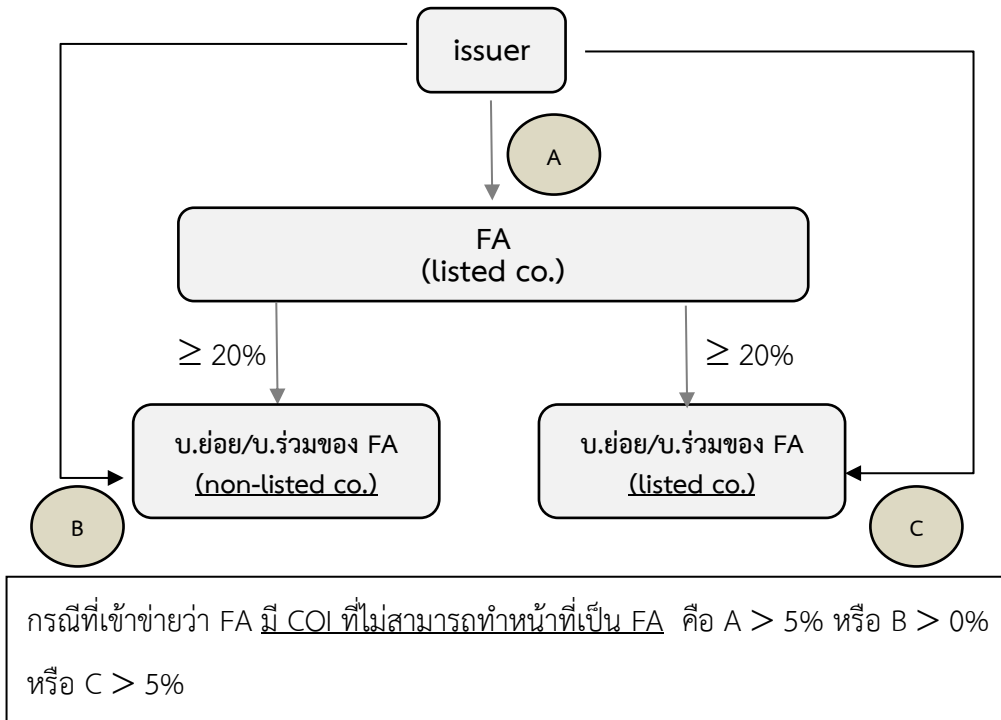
issuer

A

FA
(listed co.)

$\geq$ 20%

$\geq$ 20%

บ.ย่อย/บ.ร่วมของ FA
(non-listed co.)

บ.ย่อย/บ.ร่วมของ FA
(listed co.)

B

C

กรณีที่เข้าข่ายว่า FA มี COI ที่ไม่สามารถทำหน้าที่เป็น FA คือ A > 5% หรือ B > 0% หรือ C > 5%